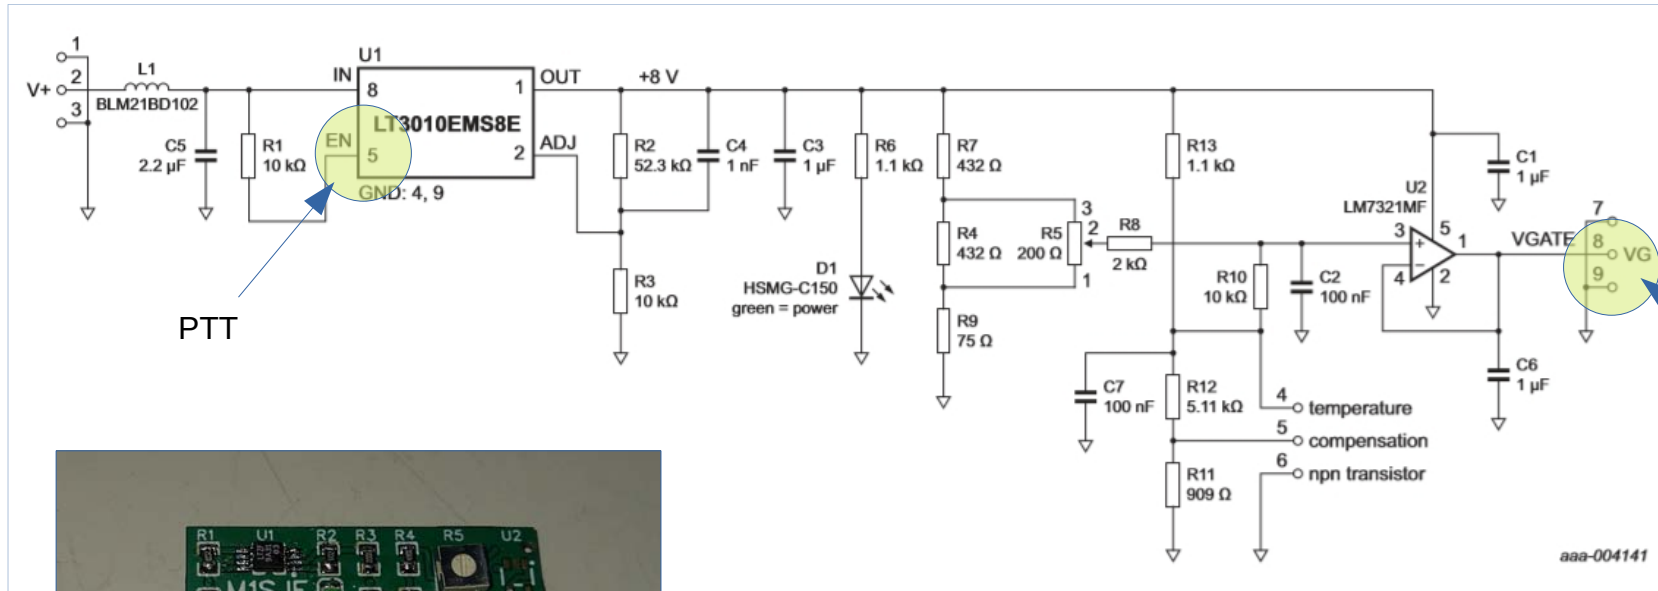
1
V+ 2
3
L1
BLM21BD102
C5
2.2 µF
R1
10 kΩ
U1
IN
8
LT3010EMS8E
EN
5
GND: 4, 9
1
OUT
2
ADJ
+8 V
PTT
R2
52.3 kΩ
C4
1 nF
C3
1 µF
R3
10 kΩ
R6
1.1 kΩ
D1
HSMG-C150
green = power
R7
432 Ω
R4
432 Ω
R5
200 Ω
3
2
1
R9
75 Ω
R8
2 kΩ
R13
1.1 kΩ
R10
10 kΩ
C2
100 nF
C7
100 nF
R12
5.11 kΩ
R11
909 Ω
4 temperature
5 compensation
6 npn transistor
U2
LM7321MF
3
5
1
4
2
C1
1 µF
C6
1 µF
VGATE
7
8 VG
9
aaa-004141
R1 U1 R2 R3 R4 R5 U2
M1S IF